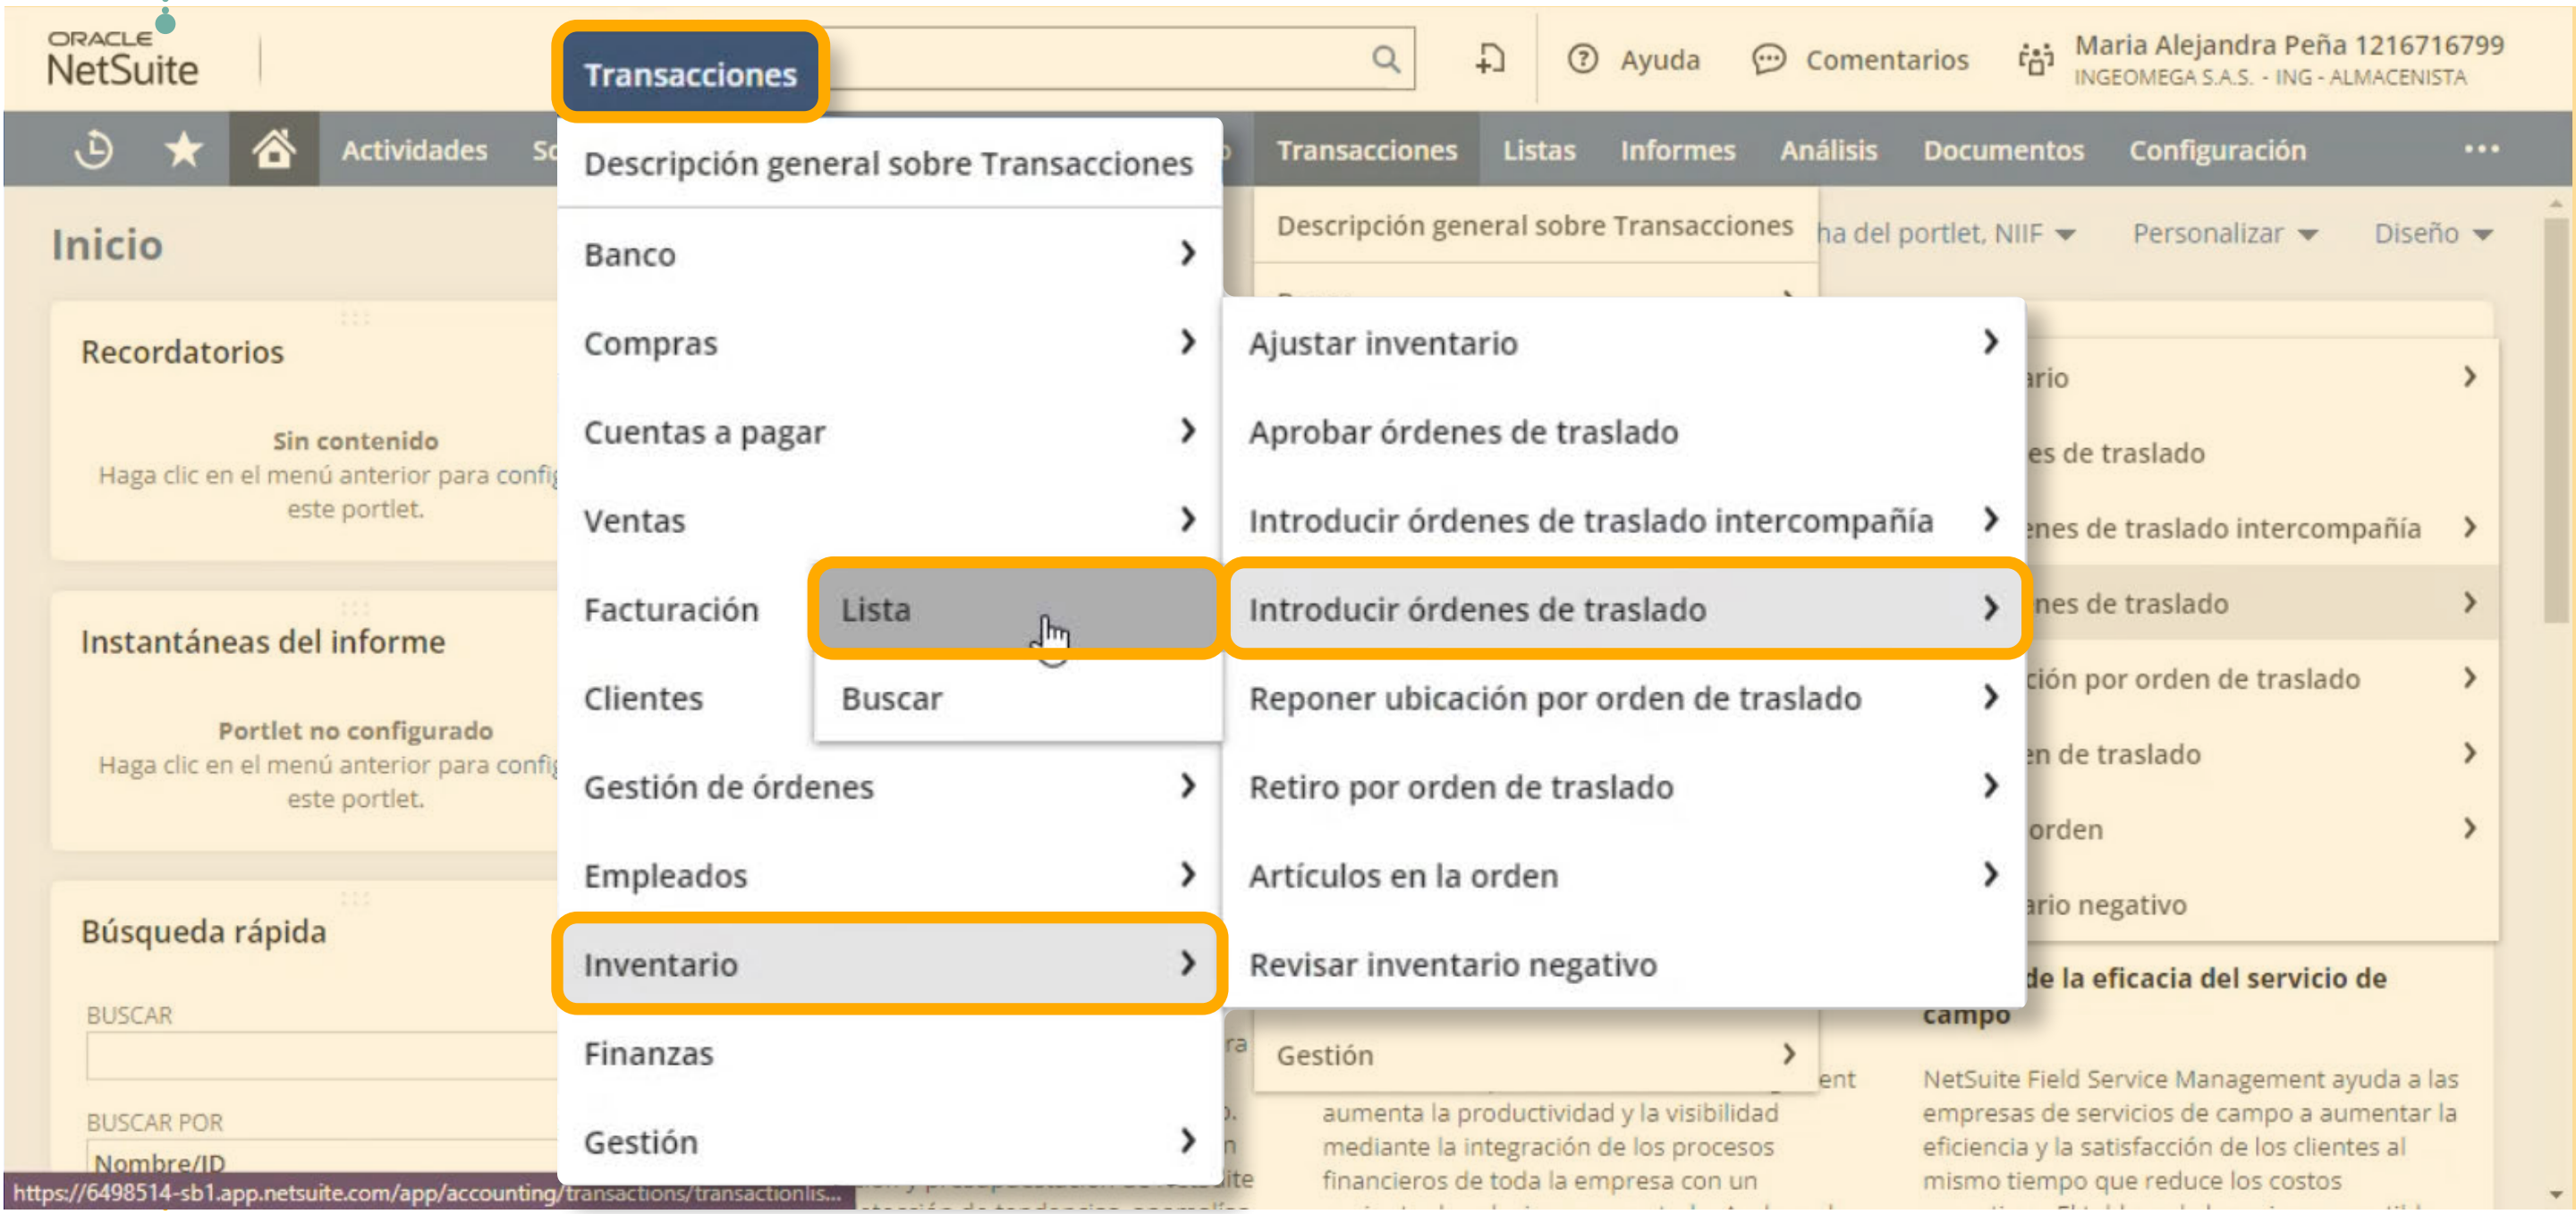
ORACLE NetSuite

Transacciones

Ayuda Comentarios Maria Alejandra Peña 1216716799
INGEOMEGA S.A.S. - ING - ALMACENISTA

Actividades Transacciones Listas Informes Análisis Documentos Configuración

Inicio

Recordatorios

Sin contenido
Haga clic en el menú anterior para confi este portlet.

Instantáneas del informe

Portlet no configurado
Haga clic en el menú anterior para confi este portlet.

Búsqueda rápida

BUSCAR

BUSCAR POR
Nombre/ID

Descripción general sobre Transacciones
Banco
Compras
Cuentas a pagar
Ventas
Facturación
Clientes
Gestión de órdenes
Empleados
Inventario
Finanzas
Gestión

Lista
Buscar

Ajustar inventario
Aprobar órdenes de traslado
Introducir órdenes de traslado intercompañía
Introducir órdenes de traslado
Reponer ubicación por orden de traslado
Retiro por orden de traslado
Artículos en la orden
Revisar inventario negativo

Descripción general sobre Transacciones
Gestión

ha del portlet, NIIF Personalizar Diseño

de la eficacia del servicio de campo

NetSuite Field Service Management ayuda a las empresas de servicios de campo a aumentar la eficiencia y la satisfacción de los clientes al mismo tiempo que reduce los costos

aumenta la productividad y la visibilidad mediante la integración de los procesos financieros de toda la empresa con un

https://6498514-sb1.app.netsuite.com/app/accounting/transactions/transactionlis...